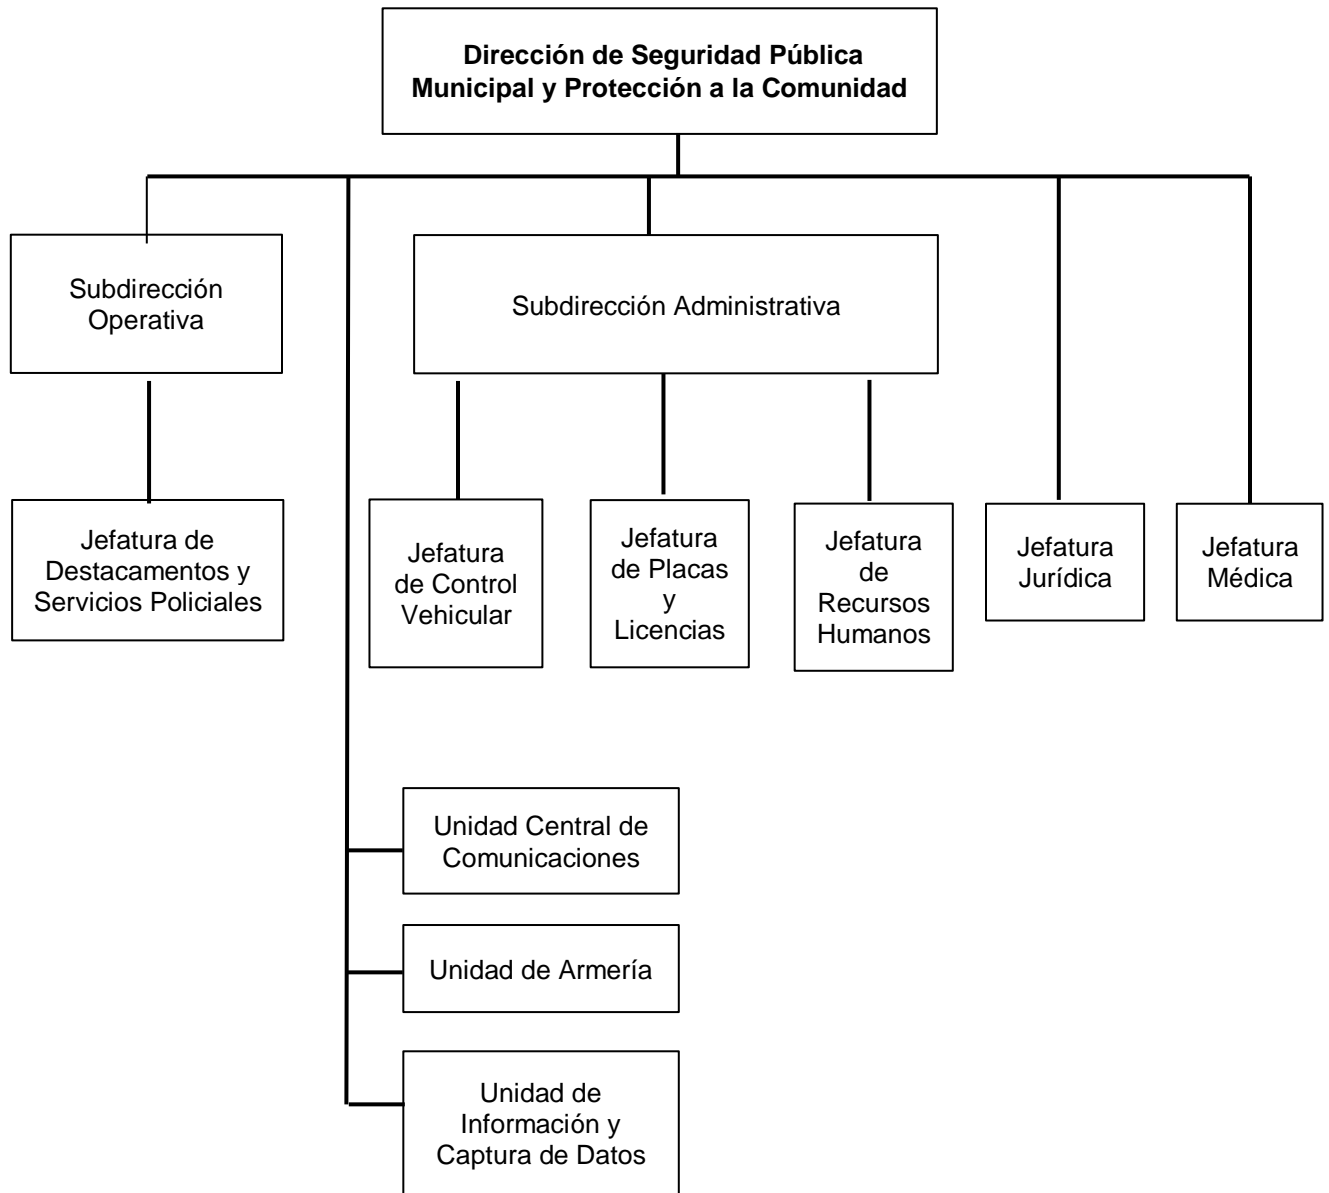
**Dirección de Seguridad Pública Municipal y Protección a la Comunidad**

Subdirección Operativa

Subdirección Administrativa

Jefatura de Destacamentos y Servicios Policiales

Jefatura de Control Vehicular

Jefatura de Placas y Licencias

Jefatura de Recursos Humanos

Jefatura Jurídica

Jefatura Médica

Unidad Central de Comunicaciones

Unidad de Armería

Unidad de Información y Captura de Datos